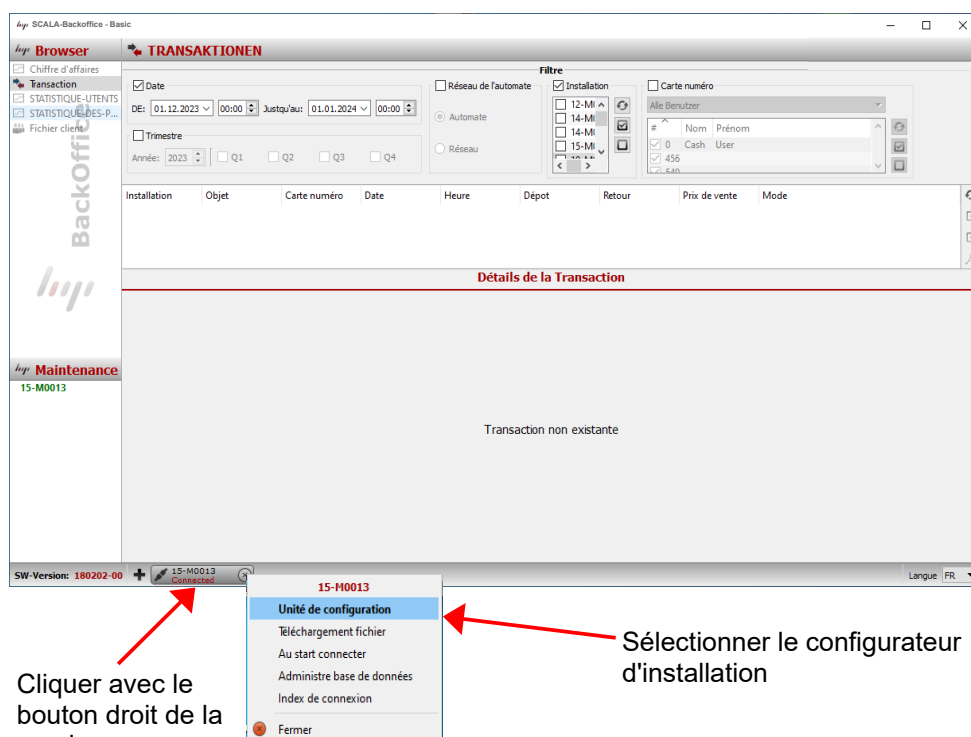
SCALA-Backoffice - Basic

Browser
Chiffre d'affaires
Transaction
STATISTIQUE-UTENTS
STATISTIQUE-DES-P...
Fichier client

BackOffice

Maintenance
15-M0013

TRANSAKTIONEN

Filtre

Date
DE: 01.12.2023 00:00 Justqu'au: 01.01.2024 00:00

Trimestre
Année: 2023 Q1 Q2 Q3 Q4

Réseau de l'automate
Automate
Réseau

Installation
12-M
14-M
14-M
15-M

Carte numéro
Alle Benutzer
| # | Nom | Prénom |
|---|---|---|
| 0 | Cash | User |
| 456 | | |
| 540 | | |

| Installation | Objet | Carte numéro | Date | Heure | Dépot | Retour | Prix de vente | Mode |
|---|---|---|---|---|---|---|---|---|

Détails de la Transaction

Transaction non existante

SW-Version: 180202-00
15-M0013
Connected

Langue FR

15-M0013
Unité de configuration
Téléchargement fichier
Au start connecter
Administre base de données
Index de connexion
Fermer

Sélectionner le configurateur d'installation

Cliquer avec le bouton droit de la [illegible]